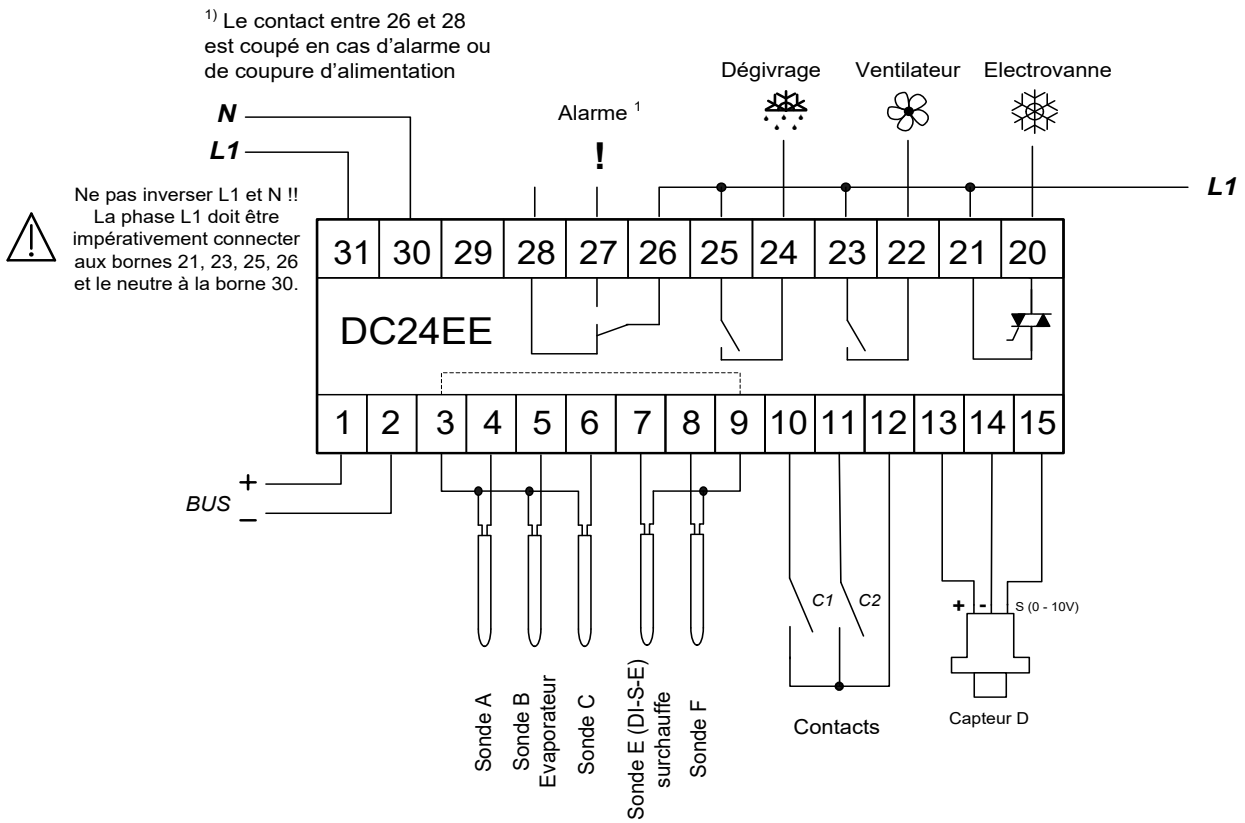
$^{1)}$ Le contact entre 26 et 28 est coupé en cas d'alarme ou de coupure d'alimentation

Dégivrage Ventilateur Electrovanne

N

L1

Alarme $^{1}$

!

L1

Ne pas inverser L1 et N !! La phase L1 doit être impérativement connecter aux bornes 21, 23, 25, 26 et le neutre à la borne 30.

31 30 29 28 27 26 25 24 23 22 21 20

DC24EE

1 2 3 4 5 6 7 8 9 10 11 12 13 14 15

+

BUS

–

C1 C2

+ - S (0 - 10V)

Sonde A

Sonde B Evaporateur

Sonde C

Sonde E (DI-S-E) surchauffe

Sonde F

Contacts

Capteur D